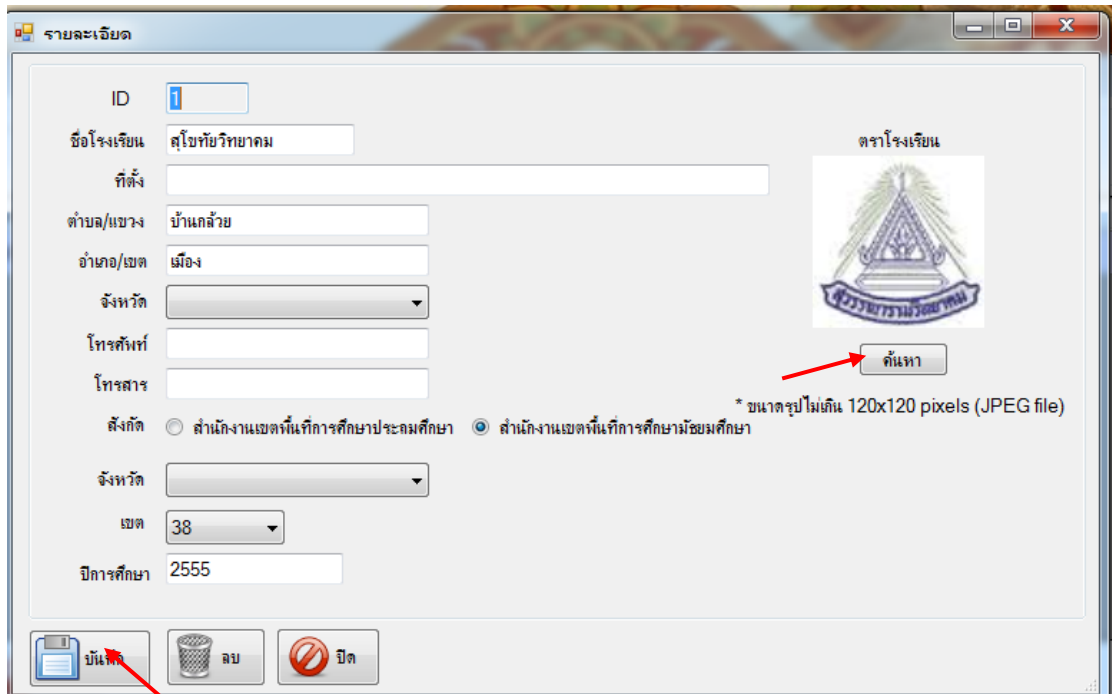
รายละเอียด

ID 1

ชื่อโรงเรียน สุโขทัยวิทยาคม

ที่ตั้ง

ตำบล/แขวง บ้านกล้วย

อำเภอ/เขต เมือง

จังหวัด

โทรศัพท์

โทรสาร

สังกัด สำนักงานเขตพื้นที่การศึกษาประถมศึกษา สำนักงานเขตพื้นที่การศึกษามัธยมศึกษา

จังหวัด

เขต 38

ปีการศึกษา 2555

ตราโรงเรียน

สุวรรณารามวิทยาคม

ค้นหา

* ขนาดรูปไม่เกิน 120x120 pixels (JPEG file)

บันทึก ลบ ปิด